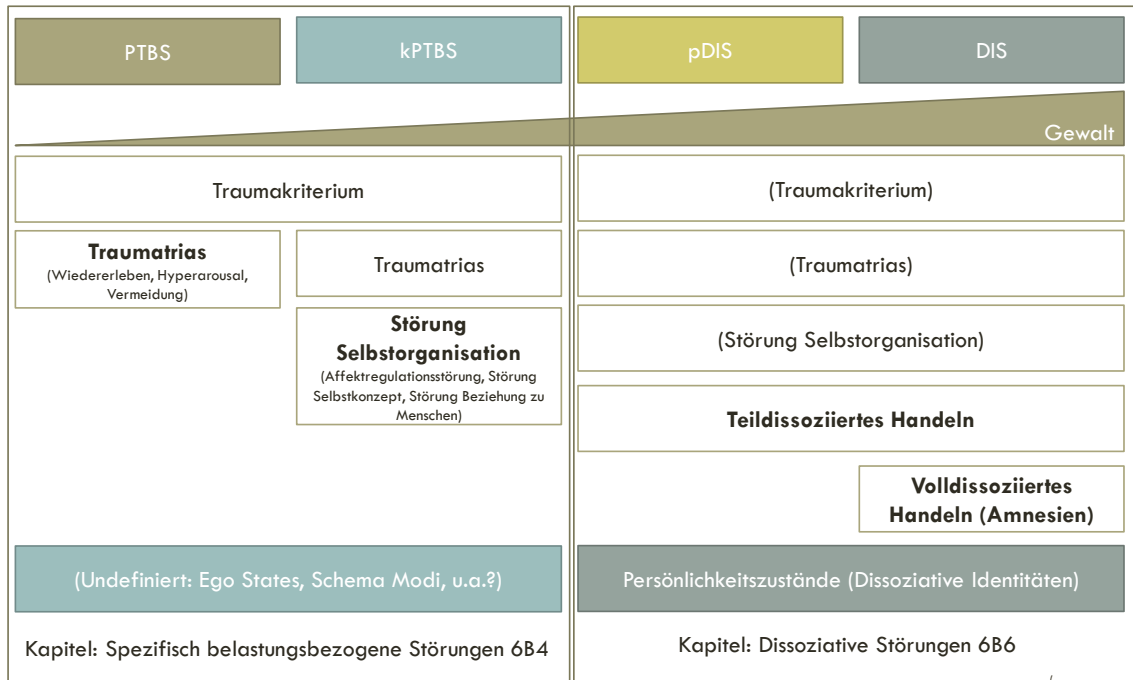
PTBS

kPTBS

pDIS

DIS

Gewalt

Traumakriterium

(Traumakriterium)

**Traumatrias**
(Wiedererleben, Hyperarousal, Vermeidung)

Traumatrias

(Traumatrias)

**Störung Selbstorganisation**
(Affektregulationsstörung, Störung Selbstkonzept, Störung Beziehung zu Menschen)

(Störung Selbstorganisation)

**Teildissoziiertes Handeln**

**Volldissoziiertes Handeln (Amnesien)**

(Undefiniert: Ego States, Schema Modi, u.a.?)

Persönlichkeitszustände (Dissoziative Identitäten)

Kapitel: Spezifisch belastungsbezogene Störungen 6B4

Kapitel: Dissoziative Störungen 6B6